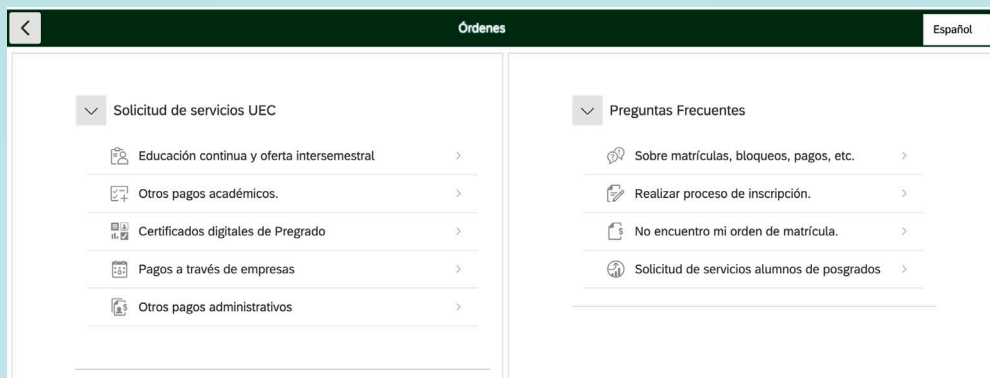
Órdenes

Español

Solicitud de servicios UEC

Educación continua y oferta intersemestral

Otros pagos académicos.

Certificados digitales de Pregrado

Pagos a través de empresas

Otros pagos administrativos

Preguntas Frecuentes

Sobre matrículas, bloqueos, pagos, etc.

Realizar proceso de inscripción.

No encuentro mi orden de matrícula.

Solicitud de servicios alumnos de posgrados